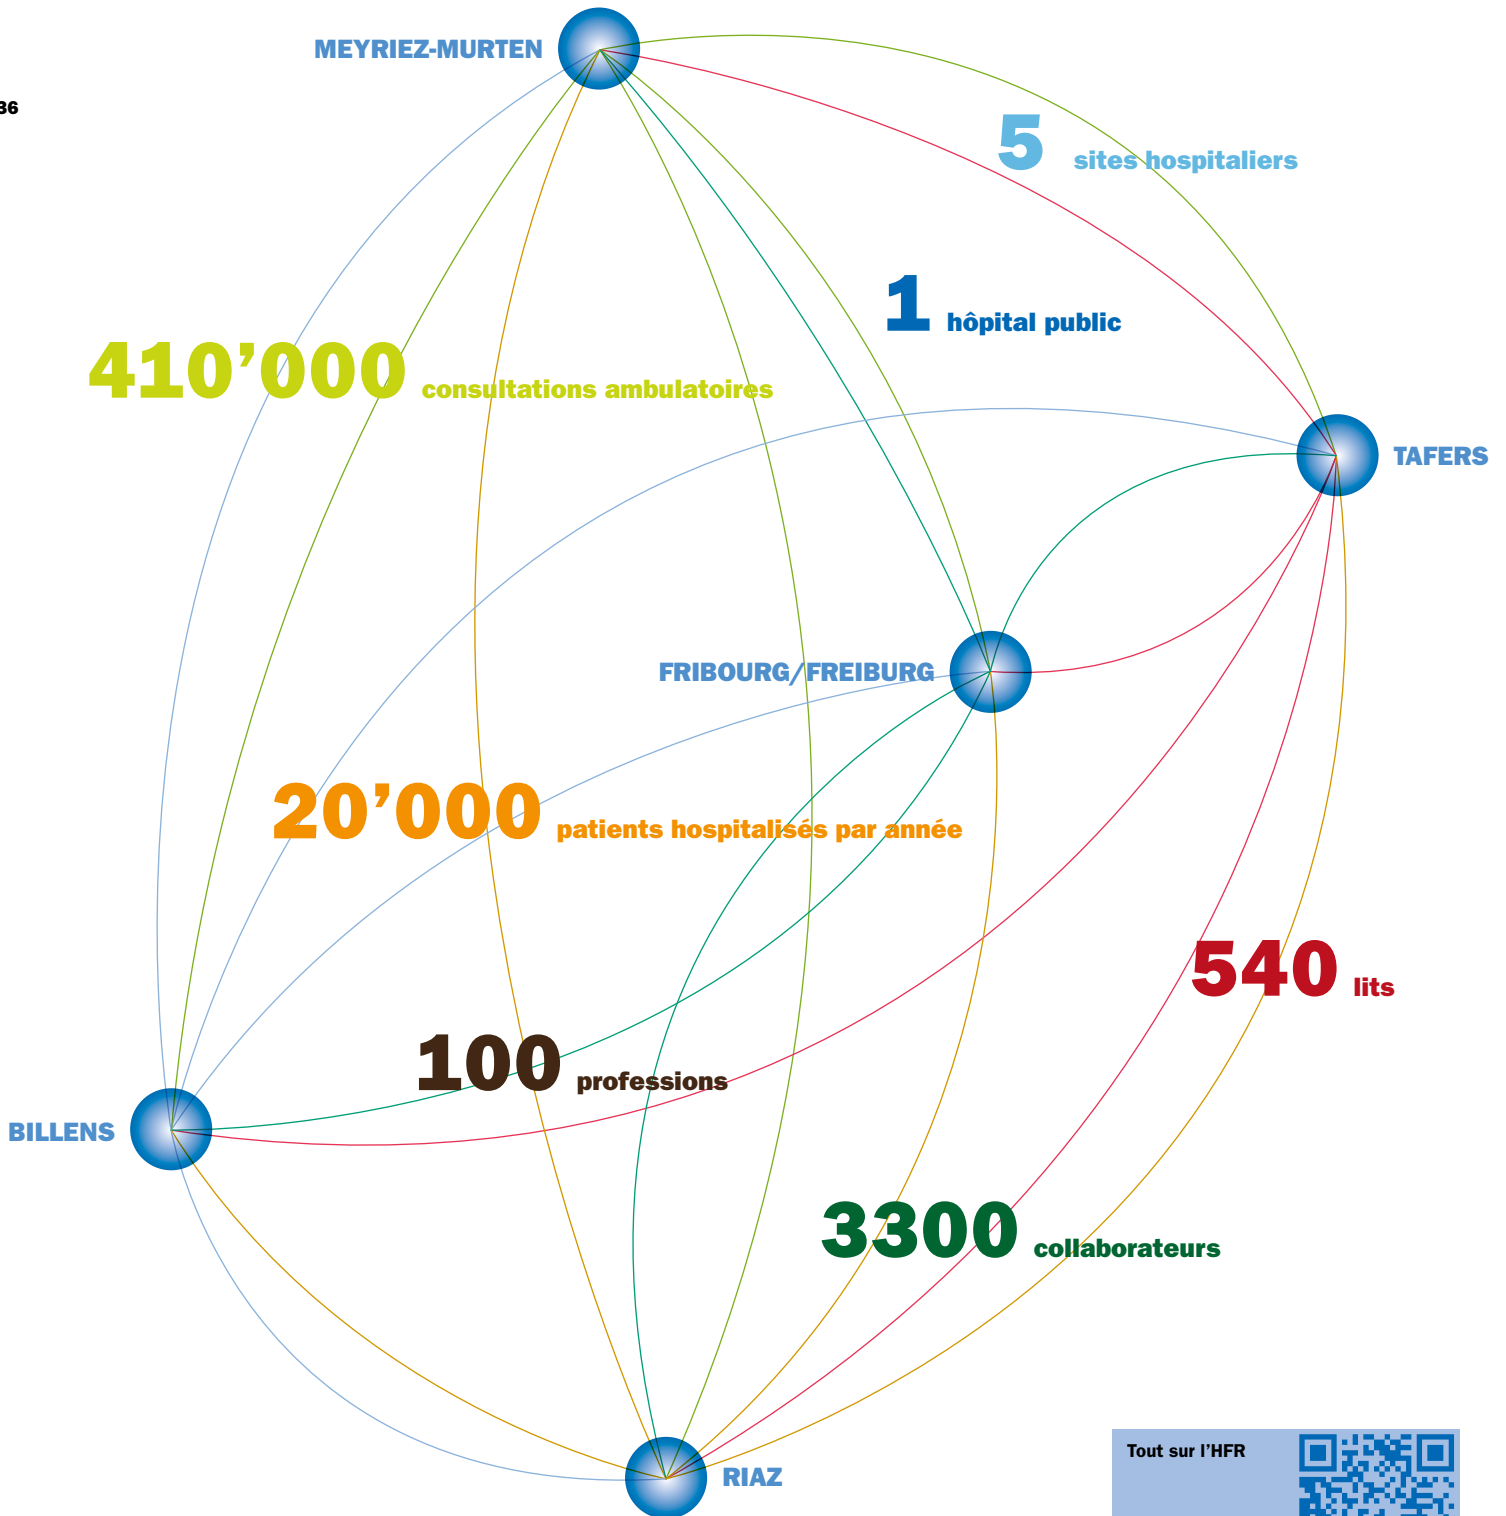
36

MEYRIEZ-MURTEN

5 sites hospitaliers

1 hôpital public

410’000 consultations ambulatoires

TAFERS

FRIBOURG/FREIBURG

20’000 patients hospitalisés par année

540 lits

100 professions

BILLENS

3300 collaborateurs

RIAZ

Tout sur l’HFR